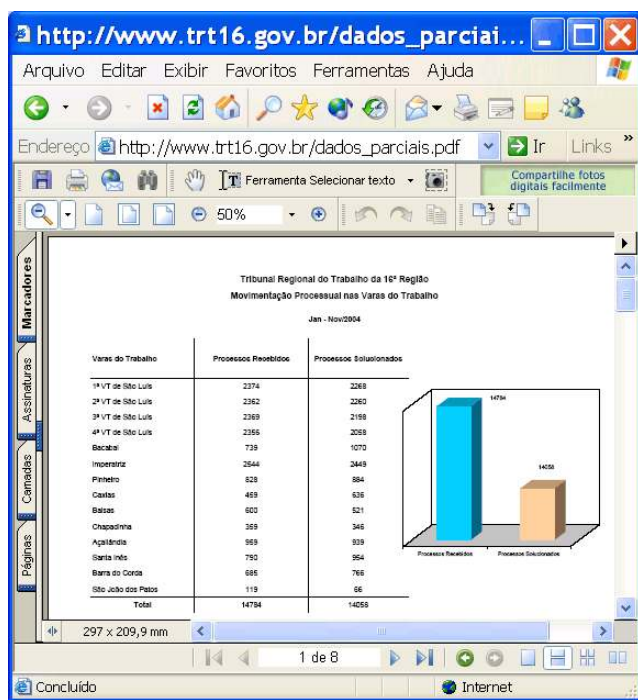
http://www.trt16.gov.br/dados_parciai...

Arquivo Editar Exibir Favoritos Ferramentas Ajuda

Endereço http://www.trt16.gov.br/dados_parciais.pdf Ir Links

Ferramenta Selecionar texto

Compartilhe fotos digitais facilmente

50%

Marcadores Assinaturas Camadas Páginas

Tribunal Regional do Trabalho da 16ª Região

Movimentação Processual nas Varas do Trabalho

Jan - Nov/2004

| Varas do Trabalho | Processos Recebidos | Processos Solucionados |
|---|---|---|
| 1ª VT de São Luís | 2374 | 2268 |
| 2ª VT de São Luís | 2362 | 2260 |
| 3ª VT de São Luís | 2369 | 2198 |
| 4ª VT de São Luís | 2356 | 2058 |
| Bacabal | 739 | 1070 |
| Imperatriz | 2544 | 2449 |
| Pinheiro | 828 | 884 |
| Caxias | 469 | 636 |
| Balsas | 600 | 521 |
| Chapadinha | 359 | 346 |
| Açailândia | 969 | 939 |
| Santa Inês | 750 | 954 |
| Barra do Corda | 685 | 766 |
| São João dos Patos | 119 | 66 |
| Total | 14784 | 14056 |

14784

14056

Processos Recebidos Processos Solucionados

297 x 209,9 mm

1 de 8

Concluído

Internet